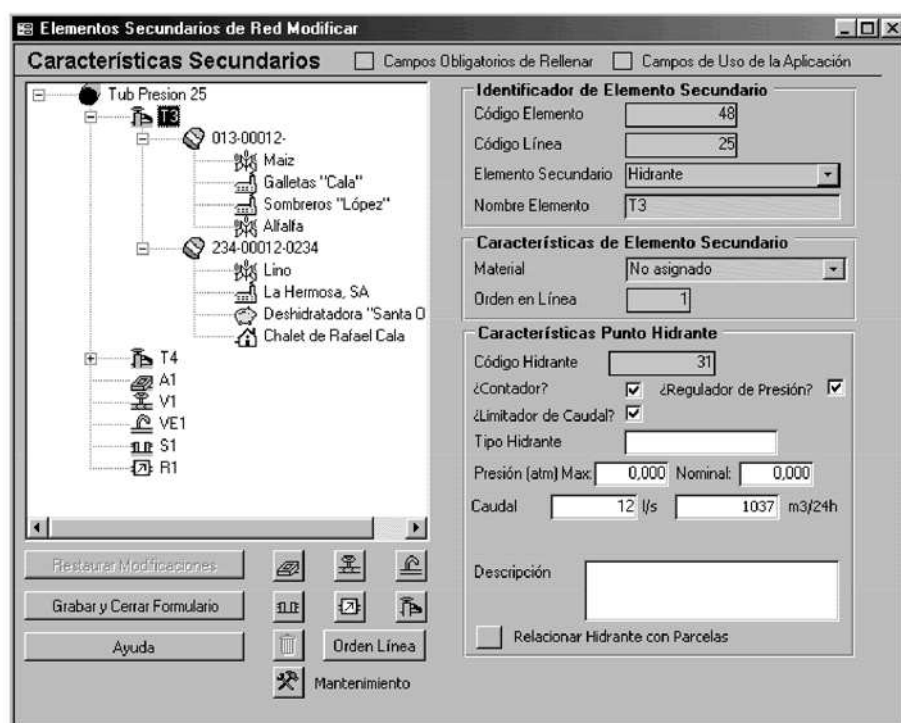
Elementos Secundarios de Red Modificar

Características Secundarios

Campos Obligatorios de Rellenar

Campos de Uso de la Aplicación

Tub Presion 25
T3
013-00012-
Maiz
Galletas "Cala"
Sombreros "López"
Alfalfa
234-00012-0234
Lino
La Hermosa, SA
Deshidratadora "Santa O
Chalet de Rafael Cala
T4
A1
V1
VE1
S1
R1

Identificador de Elemento Secundario

Código Elemento 48

Código Línea 25

Elemento Secundario Hidrante

Nombre Elemento T3

Características de Elemento Secundario

Material No asignado

Orden en Línea 1

Características Punto Hidrante

Código Hidrante 31

¿Contador? ¿Regulador de Presión?

¿Limitador de Caudal?

Tipo Hidrante

Presión (atm) Max 0,000 Nominal: 0,000

Caudal 12 l/s 1037 m3/24h

Descripción

Relacionar Hidrante con Parcelas

Restaurar Modificaciones

Grabar y Cerrar Formulario

Ayuda

Orden Línea

Mantenimiento